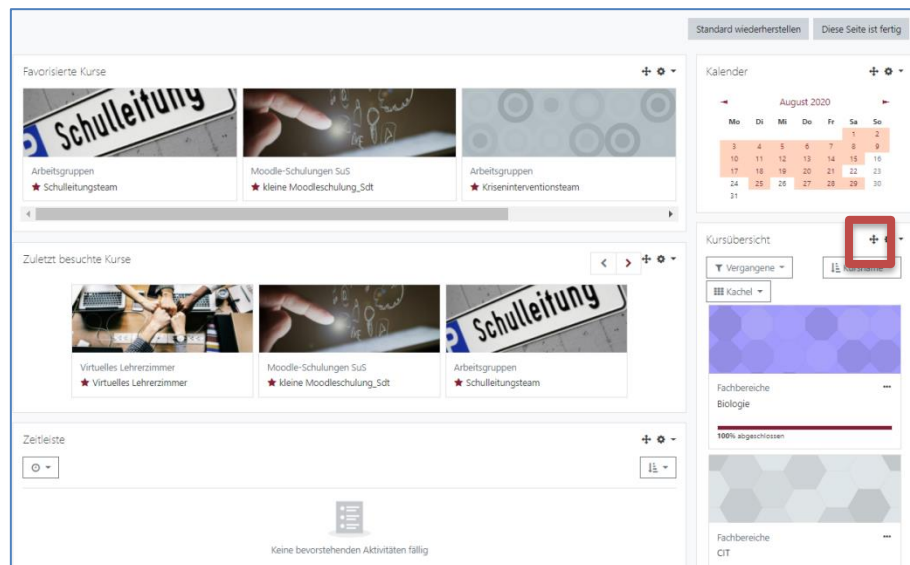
Standard wiederherstellen Diese Seite ist fertig

Favorisierte Kurse

Schulleitung

Arbeitsgruppen
★ Schulleitungsteam

Moodle-Schulungen SuS
★ kleine Moodleschulung_Sdt

Arbeitsgruppen
★ Kriseninterventionsteam

Kalender

August 2020

| Mo | Di | Mi | Do | Fr | Sa | So |
|---|---|---|---|---|---|---|
| | | | | | 1 | 2 |
| 3 | 4 | 5 | 6 | 7 | 8 | 9 |
| 10 | 11 | 12 | 13 | 14 | 15 | 16 |
| 17 | 18 | 19 | 20 | 21 | 22 | 23 |
| 24 | 25 | 26 | 27 | 28 | 29 | 30 |
| 31 | | | | | | |

Zuletzt besuchte Kurse

Schulleitung

Virtuelles Lehrerzimmer
★ Virtuelles Lehrerzimmer

Moodle-Schulungen SuS
★ kleine Moodleschulung_Sdt

Arbeitsgruppen
★ Schulleitungsteam

Kursübersicht

Vergangene

Kursname

Kachel

Fachbereiche
Biologie

100% abgeschlossen

Fachbereiche
CIT

Zeitleiste

Keine bevorstehenden Aktivitäten fällig